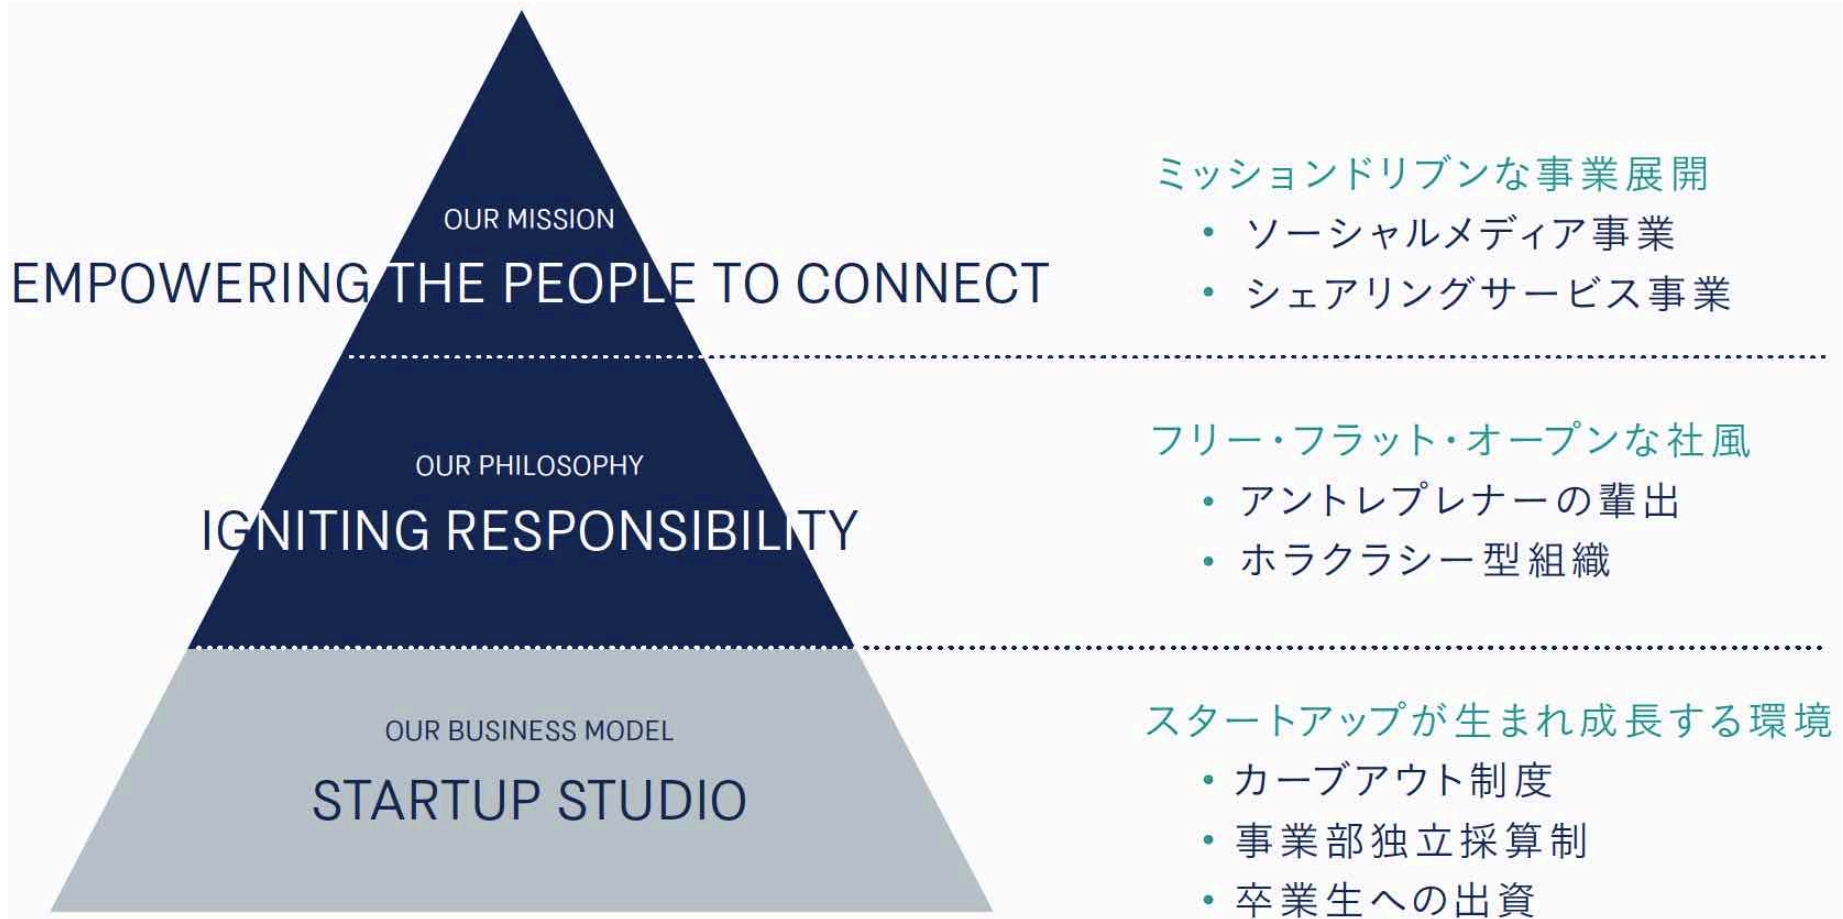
OUR MISSION
EMPOWERING THE PEOPLE TO CONNECT

ミッションドリブンな事業展開
• ソーシャルメディア事業
• シェアリングサービス事業

OUR PHILOSOPHY
IGNITING RESPONSIBILITY

フリー・フラット・オープンな社風
• アントレプレナーの輩出
• ホラクラシー型組織

OUR BUSINESS MODEL
STARTUP STUDIO

スタートアップが生まれ成長する環境
• カーブアウト制度
• 事業部独立採算制
• 卒業生への出資